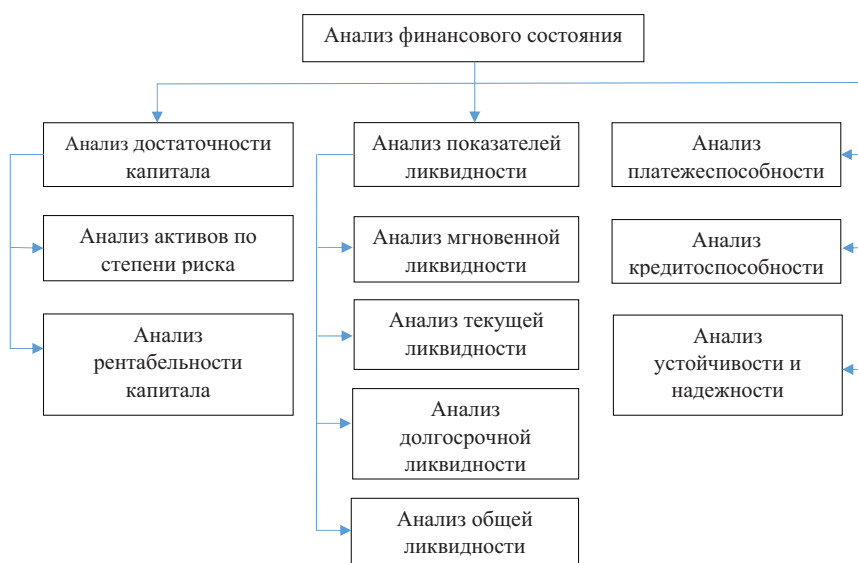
Анализ финансового состояния

Анализ достаточности капитала

Анализ активов по степени риска

Анализ рентабельности капитала

Анализ показателей ликвидности

Анализ мгновенной ликвидности

Анализ текущей ликвидности

Анализ долгосрочной ликвидности

Анализ общей ликвидности

Анализ платежеспособности

Анализ кредитоспособности

Анализ устойчивости и надежности